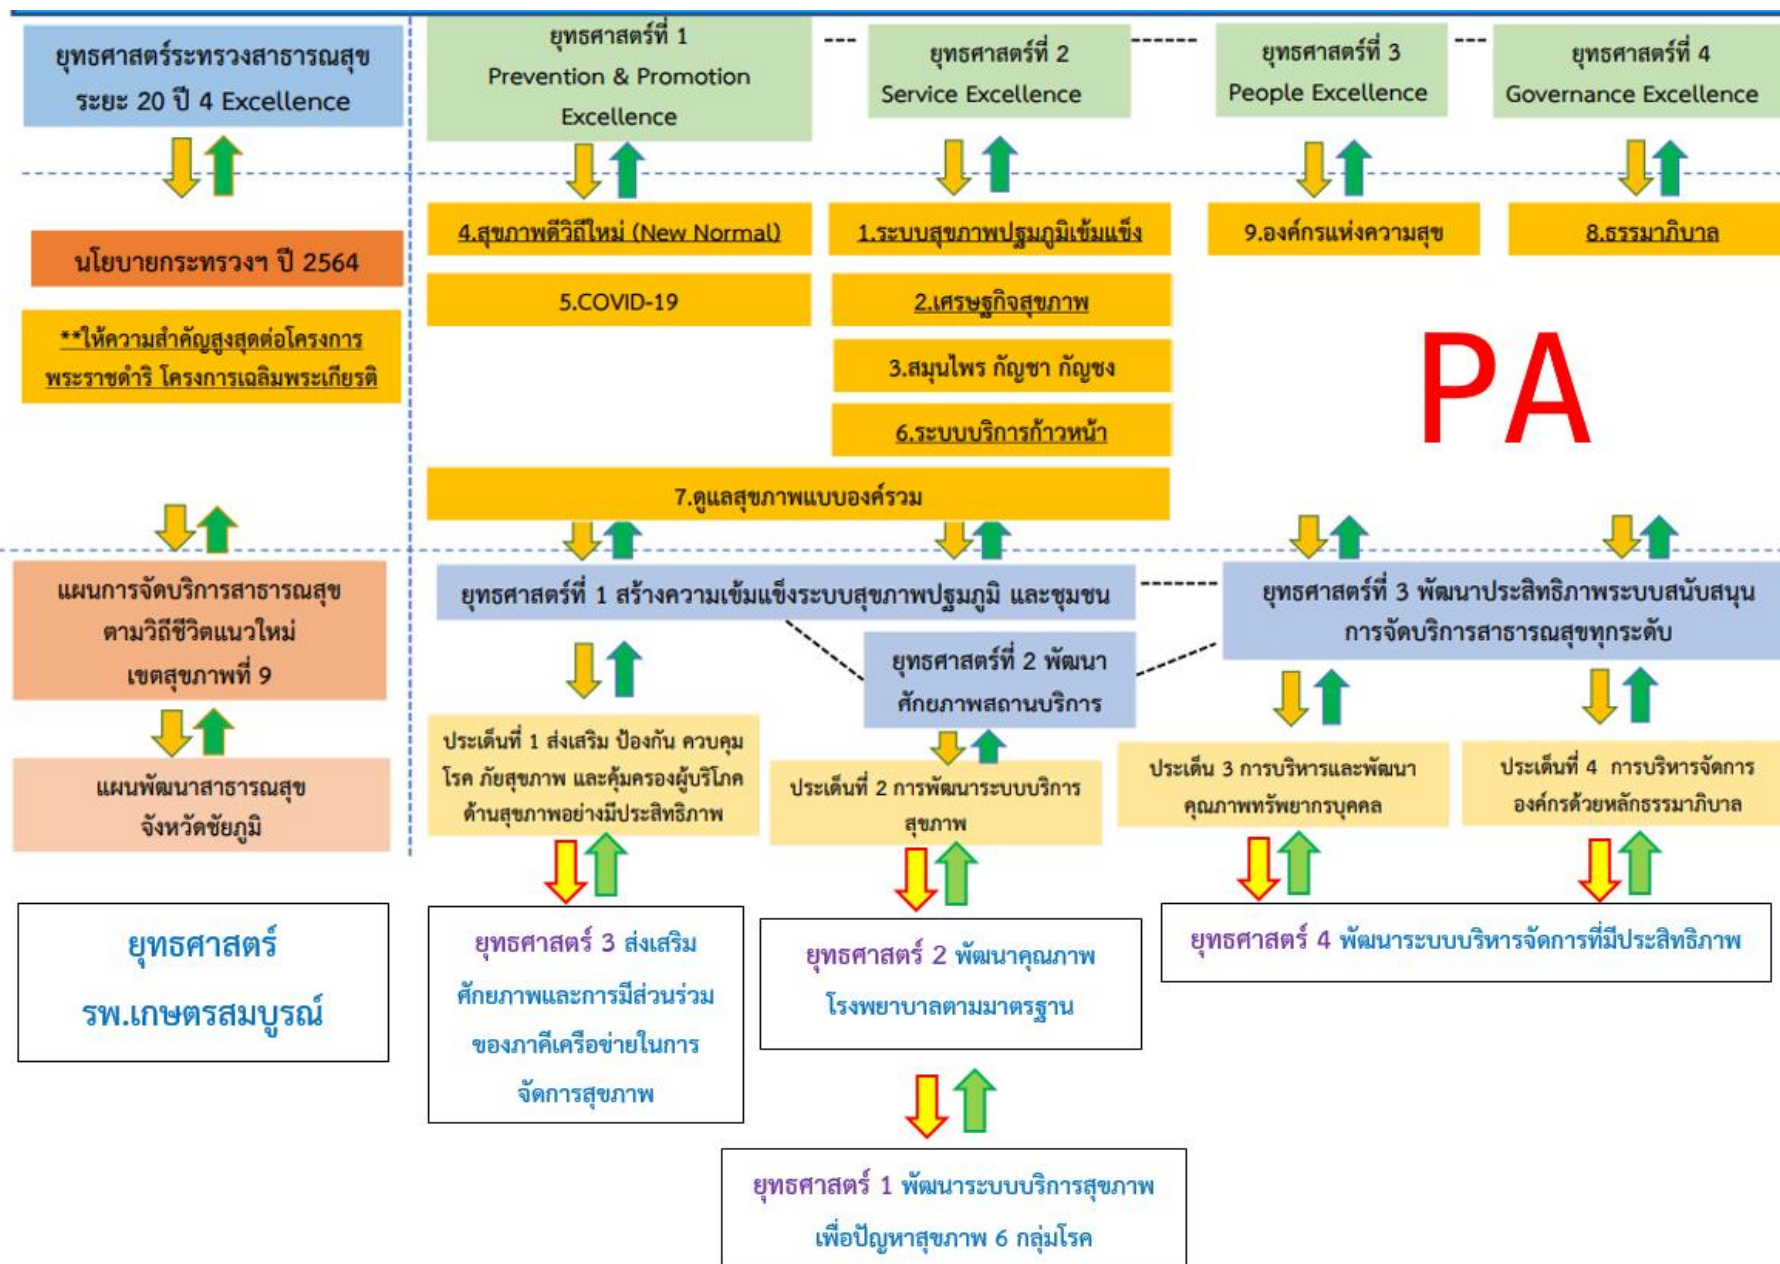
ยุทธศาสตร์กระทรวงสาธารณสุข ระยะ 20 ปี 4 Excellence

ยุทธศาสตร์ที่ 1 Prevention & Promotion Excellence

ยุทธศาสตร์ที่ 2 Service Excellence

ยุทธศาสตร์ที่ 3 People Excellence

ยุทธศาสตร์ที่ 4 Governance Excellence

นโยบายกระทรวงฯ ปี 2564

**ให้ความสำคัญสูงสุดต่อโครงการพระราชดำริ โครงการเฉลิมพระเกียรติ

4.สุขภาพดีวิถีใหม่ (New Normal)

5.COVID-19

1.ระบบสุขภาพปฐมภูมิเข้มแข็ง

2.เศรษฐกิจสุขภาพ

3.สมุนไพร กัญชา กัญชง

6.ระบบบริการก้าวหน้า

9.องค์กรแห่งความสุข

8.ธรรมาภิบาล

PA

7.ดูแลสุขภาพแบบองค์รวม

แผนการจัดบริการสาธารณสุขตามวิถีชีวิตแนวใหม่ เขตสุขภาพที่ 9

แผนพัฒนาสาธารณสุข จังหวัดชัยภูมิ

ยุทธศาสตร์ที่ 1 สร้างความเข้มแข็งระบบสุขภาพปฐมภูมิ และชุมชน

ยุทธศาสตร์ที่ 2 พัฒนาศักยภาพสถานบริการ

ยุทธศาสตร์ที่ 3 พัฒนาประสิทธิภาพระบบสนับสนุนการจัดบริการสาธารณสุขทุกระดับ

ประเด็นที่ 1 ส่งเสริม ป้องกัน ควบคุมโรค ภัยสุขภาพ และคุ้มครองผู้บริโภคด้านสุขภาพอย่างมีประสิทธิภาพ

ประเด็นที่ 2 การพัฒนาระบบบริการสุขภาพ

ประเด็น 3 การบริหารและพัฒนาคุณภาพทรัพยากรบุคคล

ประเด็นที่ 4 การบริหารจัดการองค์กรด้วยหลักธรรมาภิบาล

ยุทธศาสตร์ รพ.เกษตรสมบูรณ์

ยุทธศาสตร์ 3 ส่งเสริมศักยภาพและการมีส่วนร่วมของภาคีเครือข่ายในการจัดการสุขภาพ

ยุทธศาสตร์ 2 พัฒนาคุณภาพโรงพยาบาลตามมาตรฐาน

ยุทธศาสตร์ 4 พัฒนาระบบบริหารจัดการที่มีประสิทธิภาพ

ยุทธศาสตร์ 1 พัฒนาระบบบริการสุขภาพเพื่อปัญหาสุขภาพ 6 กลุ่มโรค